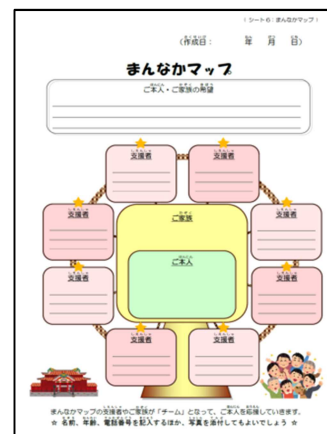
（シート６：まんなかマップ）

（作成日：　　年　月　日）

まんなかマップ

ご本人・ご家族の希望

支援者

支援者

支援者

支援者

ご家族

ご本人

支援者

支援者

支援者

支援者

支援者

支援者

まんなかマップの支援者やご家族が「チーム」となって、ご本人を応援していきます。
☆ 名前、年齢、電話番号を記入するほか、写真を添付してもよいでしょう ☆